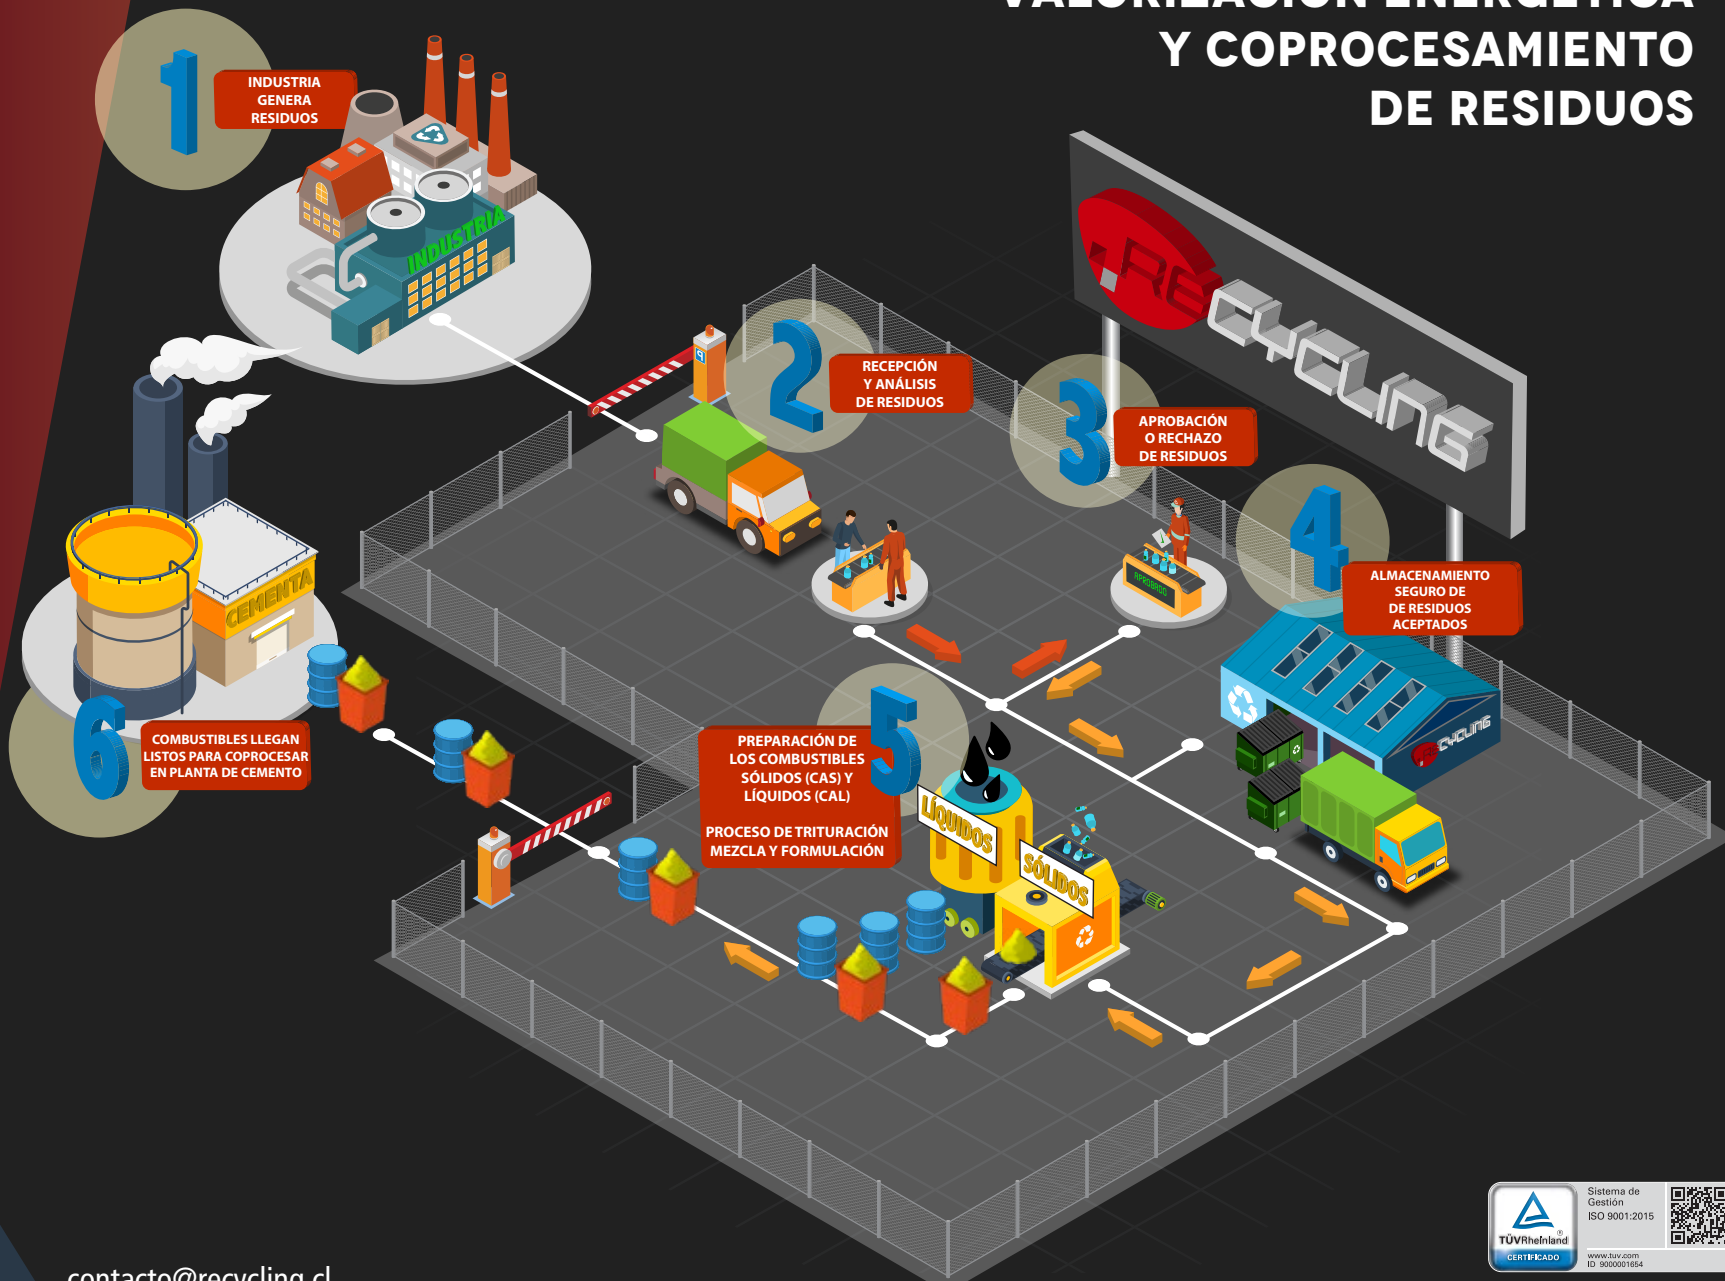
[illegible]
Y COPROCESAMIENTO
DE RESIDUOS

1
INDUSTRIA GENERA RESIDUOS

INDUSTRIA

RECYCLING

2
RECEPCIÓN Y ANÁLISIS DE RESIDUOS

3
APROBACIÓN O RECHAZO DE RESIDUOS

APROBADO

4
ALMACENAMIENTO SEGURO DE DE RESIDUOS ACEPTADOS

RECYCLING

CEMENTA

6
COMBUSTIBLES LLEGAN LISTOS PARA COPROCESAR EN PLANTA DE CEMENTO

5
PREPARACIÓN DE LOS COMBUSTIBLES SÓLIDOS (CAS) Y LÍQUIDOS (CAL)

PROCESO DE TRITURACIÓN MEZCLA Y FORMULACIÓN

LÍQUIDOS

SÓLIDOS

TÜVRheinland
CERTIFICADO
Sistema de Gestión
ISO 9001:2015
www.tuv.com
ID 9000001654

contacto@recycling.cl